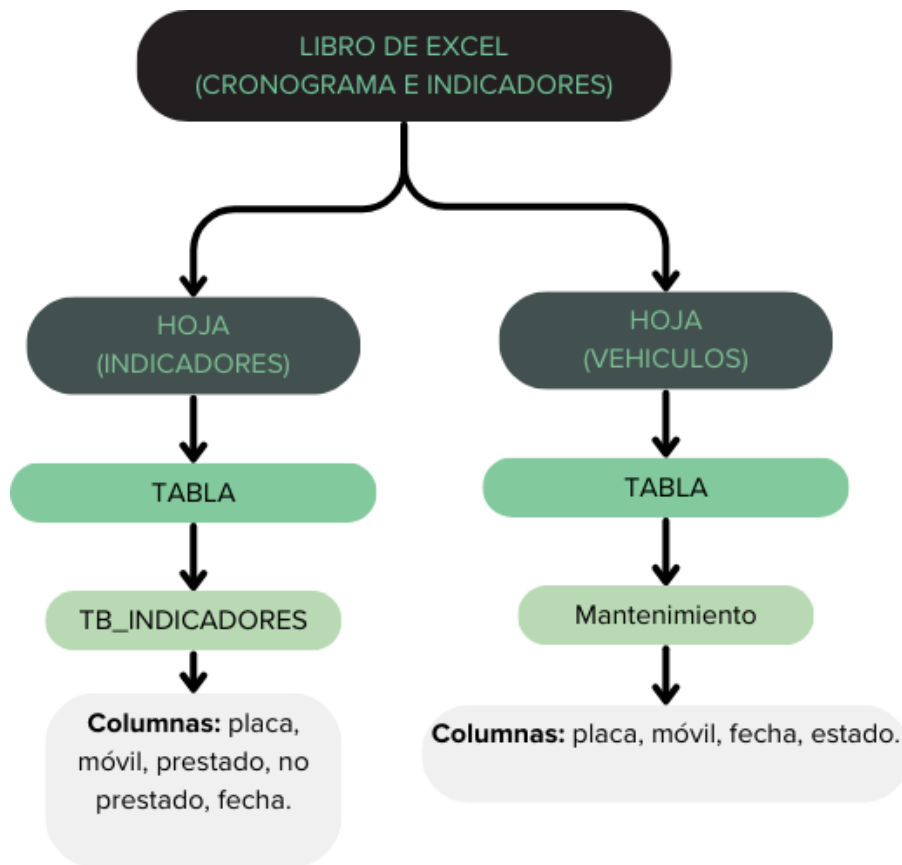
LIBRO DE EXCEL
(CRONOGRAMA E INDICADORES)

HOJA
(INDICADORES)

TABLA

TB_INDICADORES

**Columnas:** placa, móvil, prestado, no prestado, fecha.

HOJA
(VEHICULOS)

TABLA

Mantenimiento

**Columnas:** placa, móvil, fecha, estado.